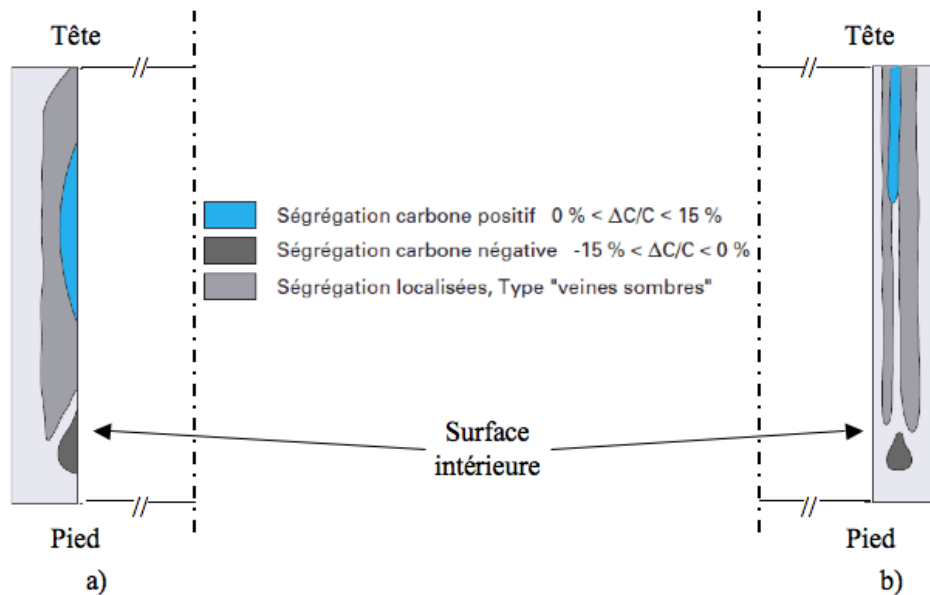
Tête

Tête

Ségrégation carbone positif $0\ \% < \Delta C/C < 15\ \%$

Ségrégation carbone négative $-15\ \% < \Delta C/C < 0\ \%$

Ségrégation localisées, Type "veines sombres"

Surface intérieure

Pied

a)

Pied

b)